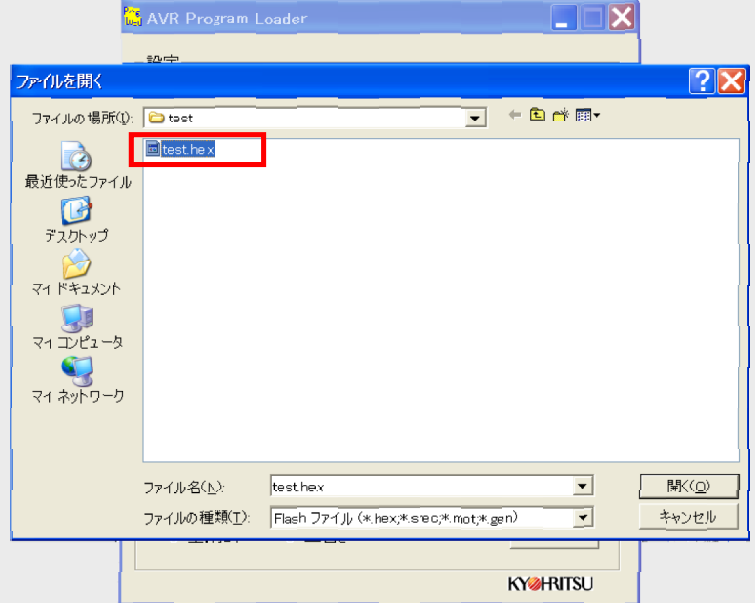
AVR Program Loader

設定

ファイルを開く

ファイルの場所(I): test

test.hex

最近使ったファイル

デスクトップ

マイ ドキュメント

マイ コンピュータ

マイ ネットワーク

ファイル名(N): test.hex

ファイルの種類(T): Flash ファイル (*.hex;*.srec;*.mot;*.gen)

開く(O)

キャンセル

KYOHRITSU